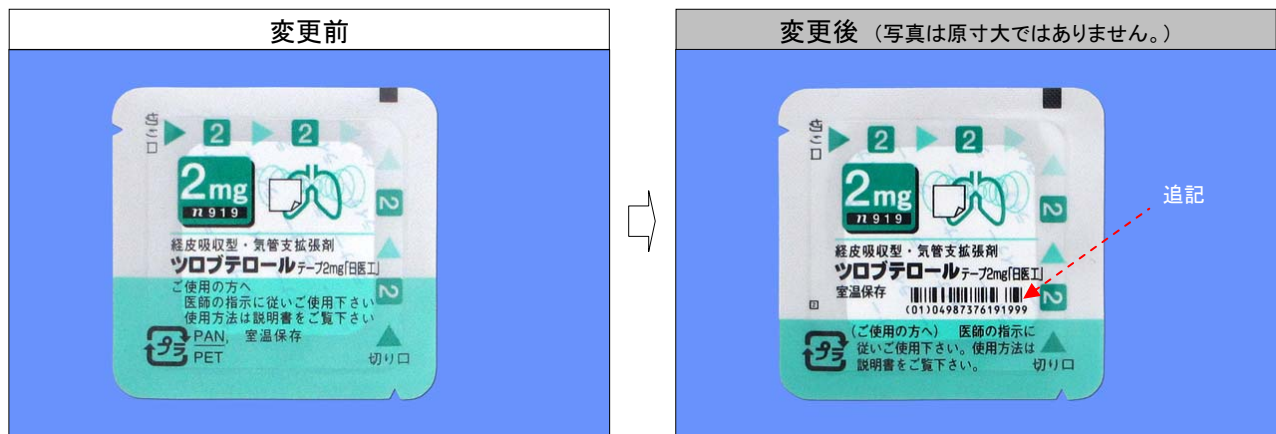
変更前

切り口
2
2
2mg
n919
2
経皮吸収型・気管支拡張剤
ツロブテロールテープ2mg「日医工」
ご使用の方へ
医師の指示に従いご使用下さい
使用方法は説明書をご覧下さい
2
PAN, 室温保存
PET
切り口

変更後 （写真は原寸大ではありません。）

切り口
2
2
2mg
n919
2
経皮吸収型・気管支拡張剤
ツロブテロールテープ2mg「日医工」
室温保存
(01)04987376191999
2
追記
（ご使用の方へ） 医師の指示に従いご使用下さい。使用方法は説明書をご覧下さい。
切り口